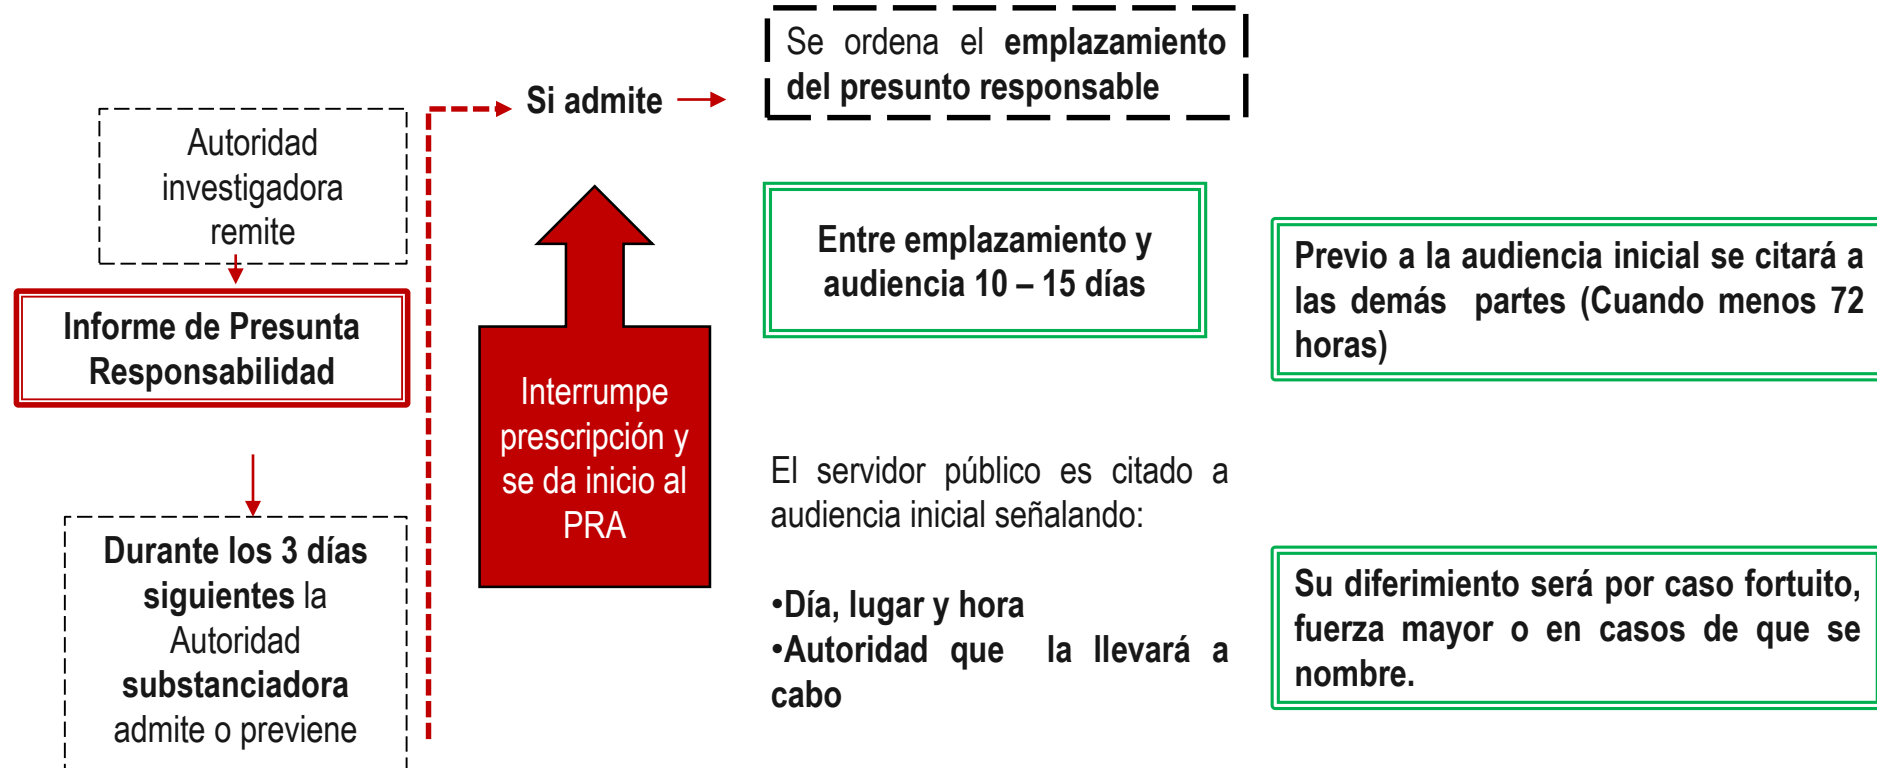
Autoridad investigadora remite

Informe de Presunta Responsabilidad

Durante los 3 días siguientes la Autoridad substanciadora admite o previene

Si admite

Se ordena el emplazamiento del presunto responsable

Interrumpe prescripción y se da inicio al PRA

Entre emplazamiento y audiencia 10 – 15 días

Previo a la audiencia inicial se citará a las demás partes (Cuando menos 72 horas)

El servidor público es citado a audiencia inicial señalando:

•Día, lugar y hora
•Autoridad que la llevará a cabo

Su diferimiento será por caso fortuito, fuerza mayor o en casos de que se nombre.